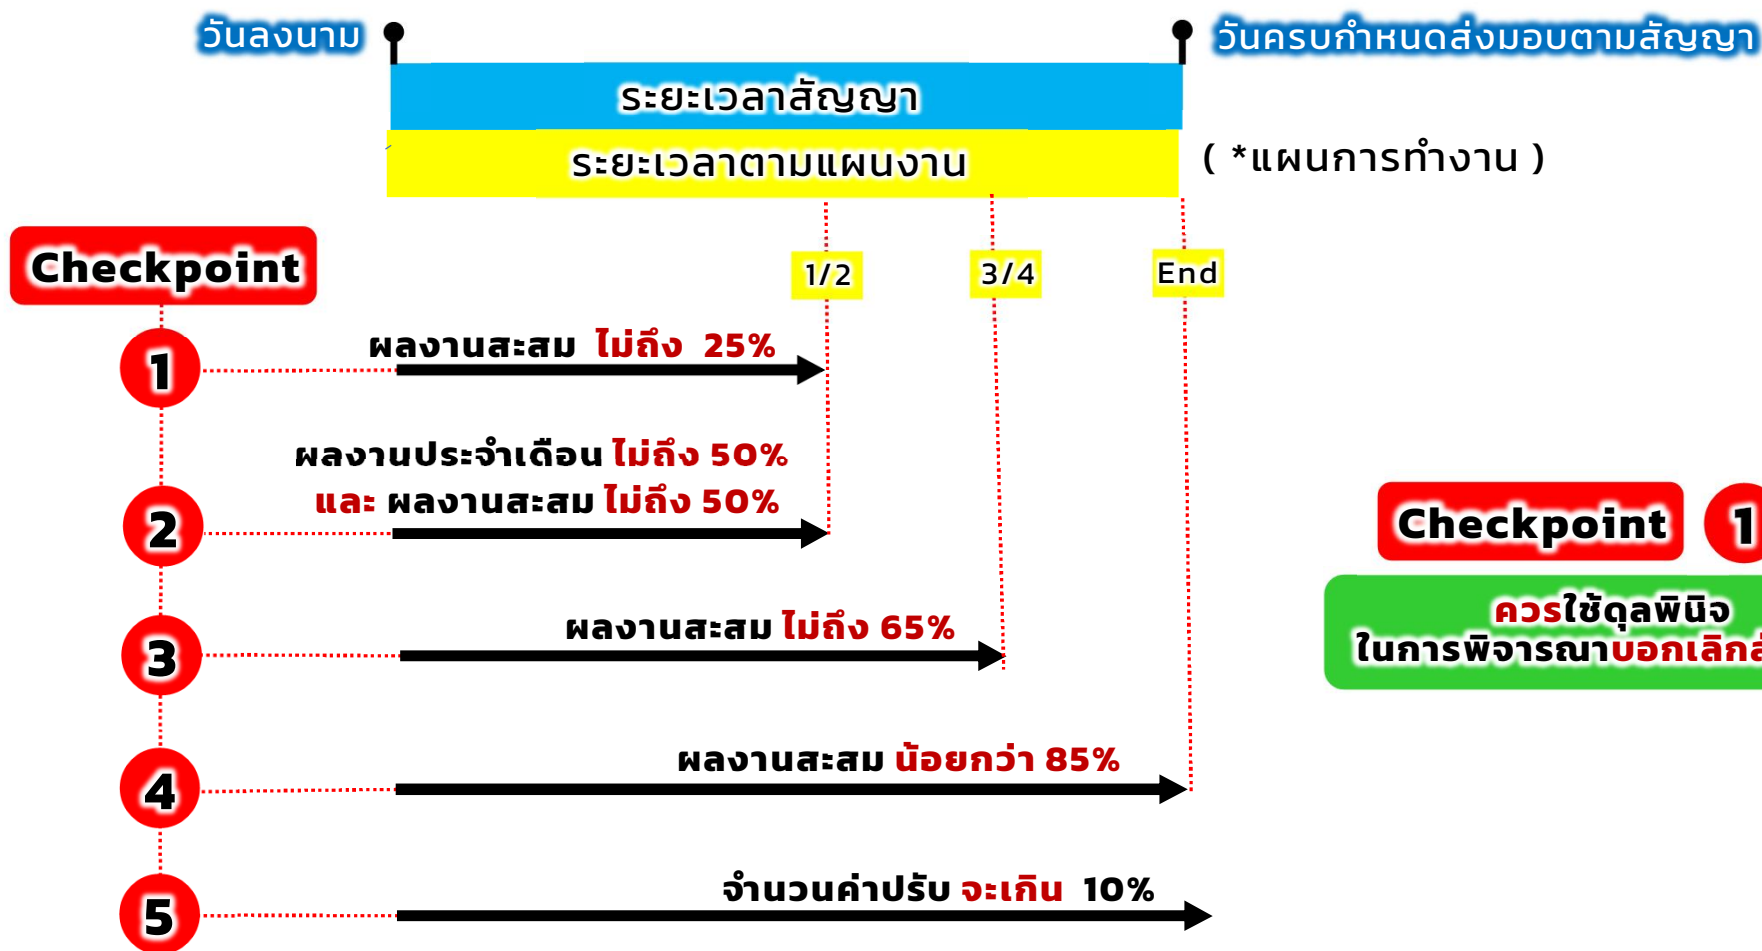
วันลงนาม

วันครบกำหนดส่งมอบตามสัญญา

ระยะเวลาสัญญา

ระยะเวลาตามแผนงาน

( *แผนการทำงาน )

Checkpoint

1/2

3/4

End

1

ผลงานสะสม ไม่ถึง 25%

ผลงานประจำเดือน ไม่ถึง 50%
และ ผลงานสะสม ไม่ถึง 50%

2

Checkpoint 1

ควรใช้ดุลพินิจ
ในการพิจารณาบอกเลิก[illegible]

3

ผลงานสะสม ไม่ถึง 65%

4

ผลงานสะสม น้อยกว่า 85%

5

จำนวนค่าปรับ จะเกิน 10%